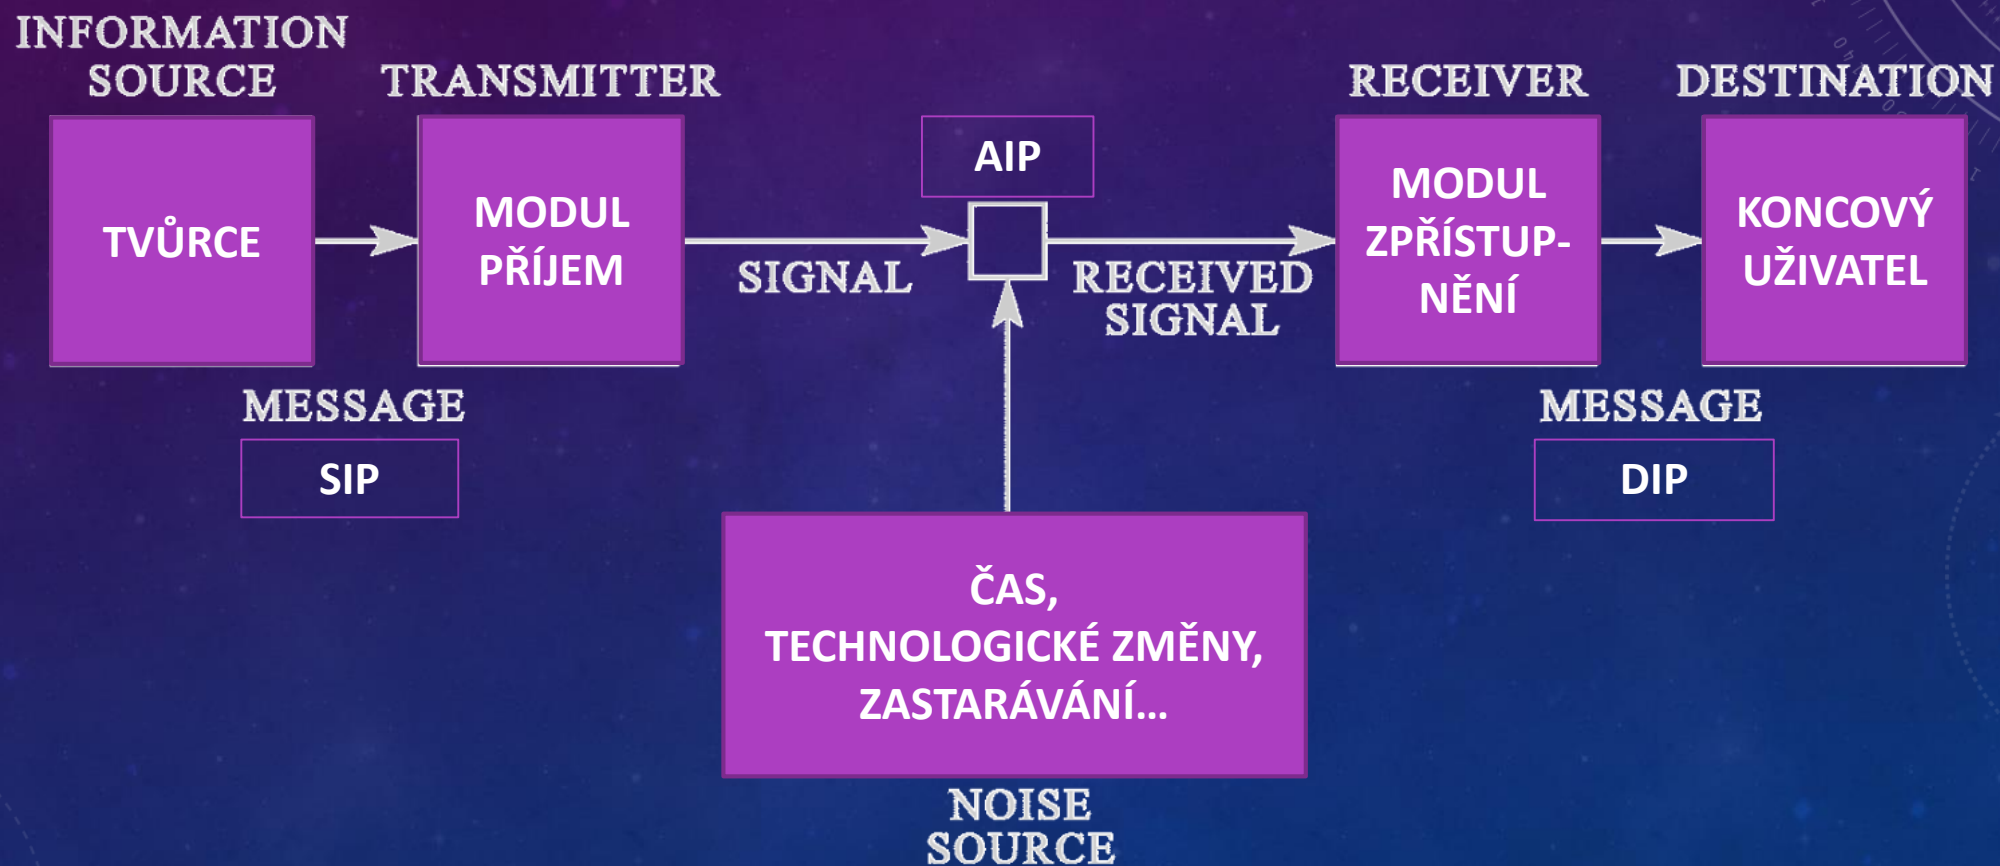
INFORMATION SOURCE

TVŮRCE

MESSAGE

SIP

TRANSMITTER

MODUL PŘÍJEM

SIGNAL

AIP

RECEIVED SIGNAL

RECEIVER

MODUL ZPŘÍSTUPNĚNÍ

MESSAGE

DIP

DESTINATION

KONCOVÝ UŽIVATEL

ČAS, TECHNOLOGICKÉ ZMĚNY, ZASTARÁVÁNÍ...

NOISE SOURCE